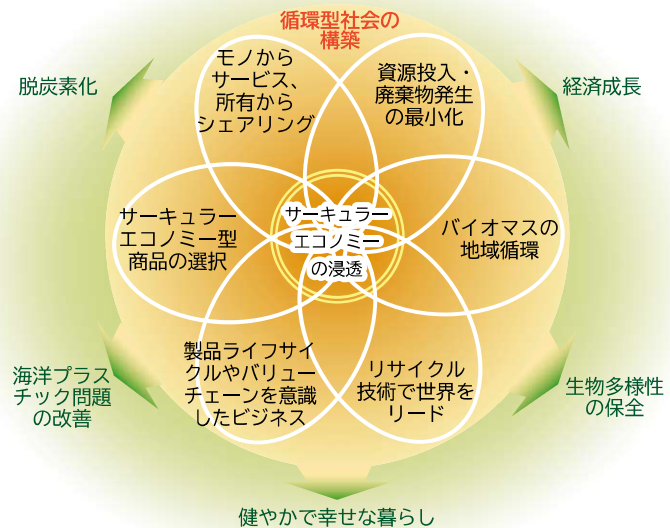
循環型社会の構築

脱炭素化

経済成長

モノからサービス、所有からシェアリング

資源投入・廃棄物発生の最小化

サーキュラーエコノミー型商品の選択

サーキュラーエコノミーの浸透

バイオマスの地域循環

製品ライフサイクルやバリューチェーンを意識したビジネス

リサイクル技術で世界をリード

海洋プラスチック問題の改善

生物多様性の保全

健やかで幸せな暮らし